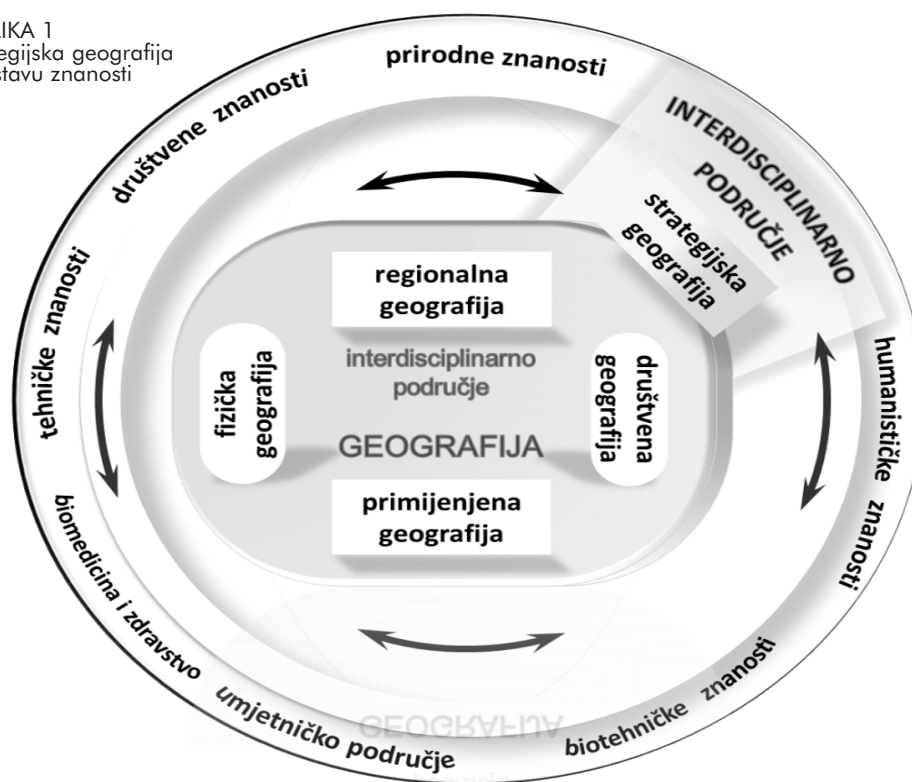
LIKA 1
egijska geografija
stavu znanosti

prirodne znanosti

društvene znanosti

INTERDISCIPLINARNO PODRUČJE

strategijska geografija

tehničke znanosti

regionalna geografija

interdisciplinarno područje

fizička geografija

društvena geografija

GEOGRAFIJA

primijenjena geografija

humanističke znanosti

biomedicina i zdravstvo

umjetničko područje

biotehničke znanosti

GEOGRAFIJA